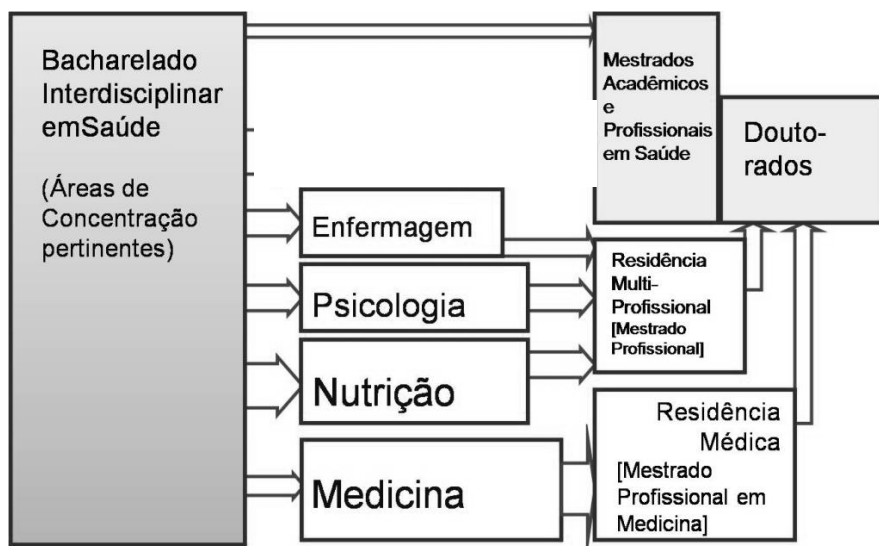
Bacharelado Interdisciplinar emSaúde

(Áreas de Concentração pertinentes)

Mestrados Acadêmicos e Profissionais em Saúde

Douto-rados

Enfermagem

Psicologia

Nutrição

Medicina

Residência Multi-Profissional [Mestrado Profissional]

Residência Médica [Mestrado Profissional em Medicina]